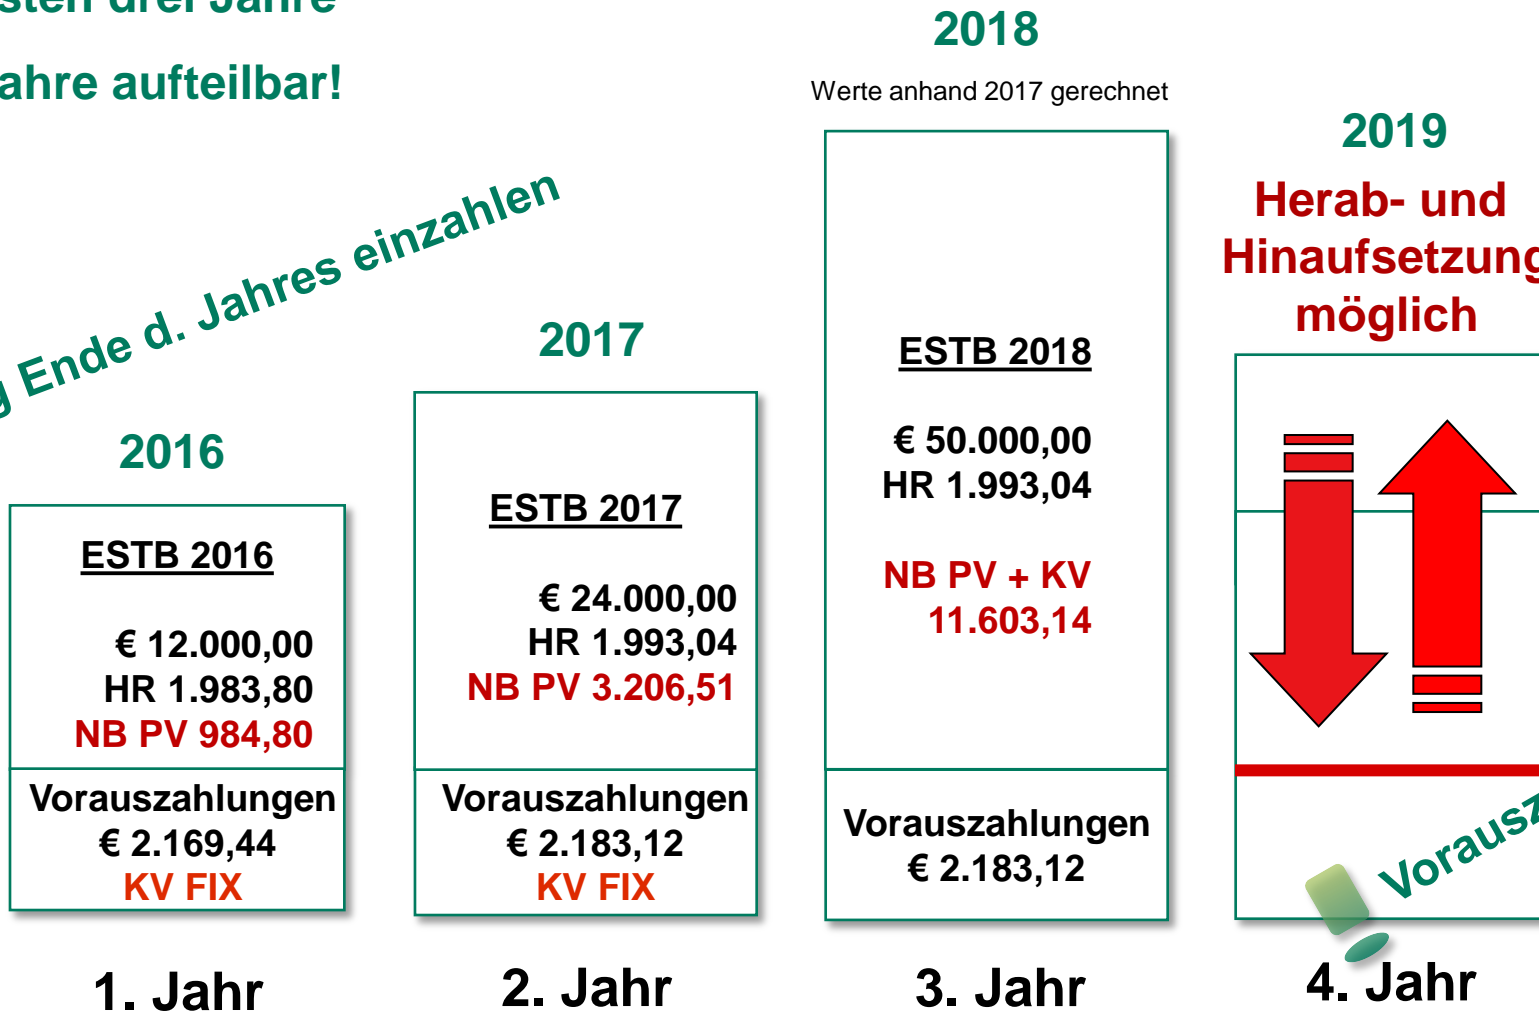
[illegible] drei Jahre
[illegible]ahre aufteilbar!

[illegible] Ende d. Jahres einzahlen

2016

ESTB 2016

€ 12.000,00
HR 1.983,80
NB PV 984,80

Vorauszahlungen
€ 2.169,44
KV FIX

1. Jahr

2017

ESTB 2017

€ 24.000,00
HR 1.993,04
NB PV 3.206,51

Vorauszahlungen
€ 2.183,12
KV FIX

2. Jahr

2018

Werte anhand 2017 gerechnet

ESTB 2018

€ 50.000,00
HR 1.993,04

NB PV + KV
11.603,14

Vorauszahlungen
€ 2.183,12

3. Jahr

2019

Herab- und
Hinaufsetzung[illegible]
möglich

Vorausz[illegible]

4. Jahr